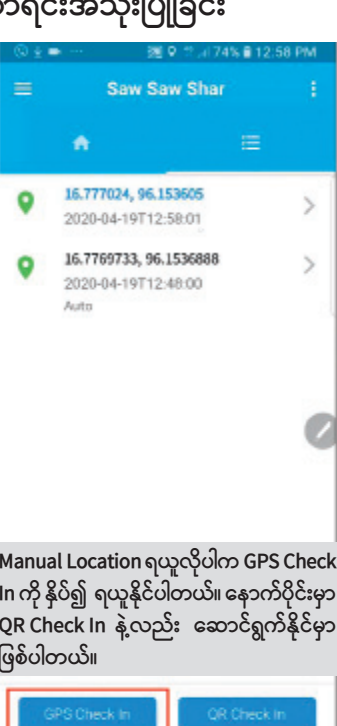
ာရင်းအသုံးပြုခြင်း

74% 12:58 PM

Saw Saw Shar

16.777024, 96.153605
2020-04-19T12:58:01

16.7769733, 96.1536888
2020-04-19T12:48:00
Auto

Manual Location ရယူလိုပါက GPS Check In ကို နှိပ်၍ ရယူနိုင်ပါတယ်။ နောက်ပိုင်းမှာ QR Check In နဲ့လည်း ဆောင်ရွက်နိုင်မှာဖြစ်ပါတယ်။

GPS Check In

QR Check In